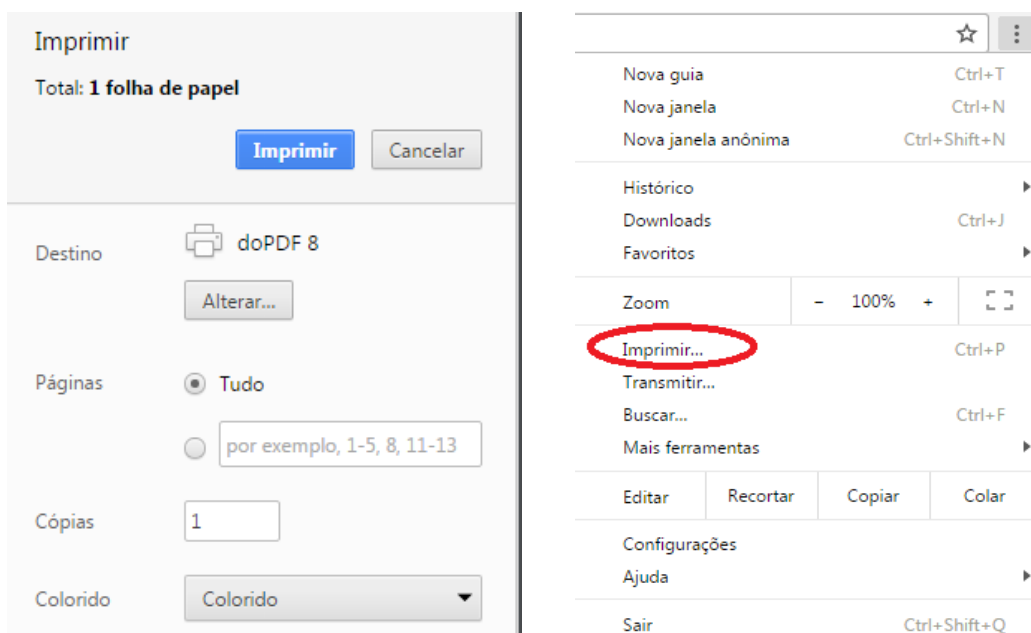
Imprimir

Total: **1 folha de papel**

Imprimir Cancelar

Destino doPDF 8

Alterar...

Páginas Tudo

por exemplo, 1-5, 8, 11-13

Cópias 1

Colorido Colorido

Nova guia Ctrl+T
Nova janela Ctrl+N
Nova janela anônima Ctrl+Shift+N

Histórico
Downloads Ctrl+J
Favoritos

Zoom – 100% +

Imprimir... Ctrl+P
Transmitir...
Buscar... Ctrl+F
Mais ferramentas

Editar Recortar Copiar Colar

Configurações
Ajuda

Sair Ctrl+Shift+Q